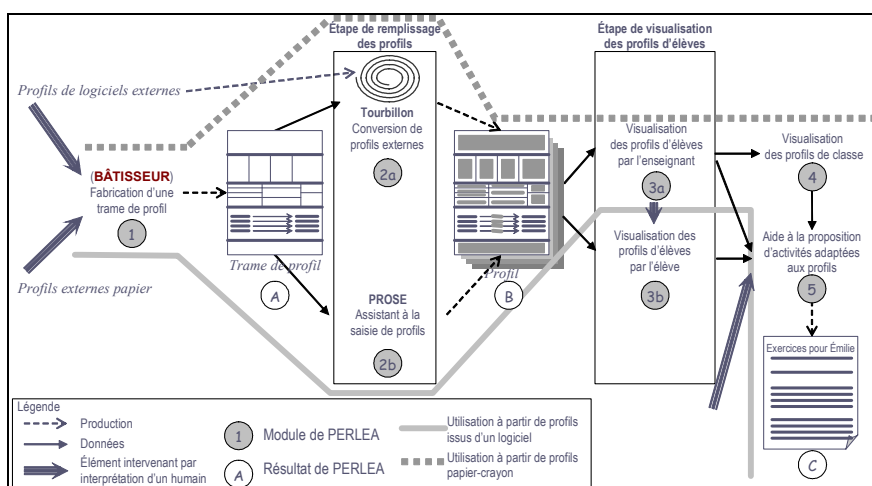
Étape de remplissage des profils

Étape de visualisation des profils d'élèves

Profils de logiciels externes

Tourbillon
Conversion de profils externes
2a

(BÂTISSEUR)
Fabrication d'une trame de profil
1

Trame de profil
A

Profil
B

Visualisation des profils d'élèves par l'enseignant
3a

Visualisation des profils d'élèves par l'élève
3b

Visualisation des profils de classe
4

Aide à la proposition d'activités adaptées aux profils
5

Profils externes papier

PROSE
Assistant à la saisie de profils
2b

Exercices pour Émilie
C

Légende
Production
Données
Élément intervenant par interprétation d'un humain
1 Module de PERLEA
A Résultat de PERLEA
Utilisation à partir de profils issus d'un logiciel
Utilisation à partir de profils papier-crayon